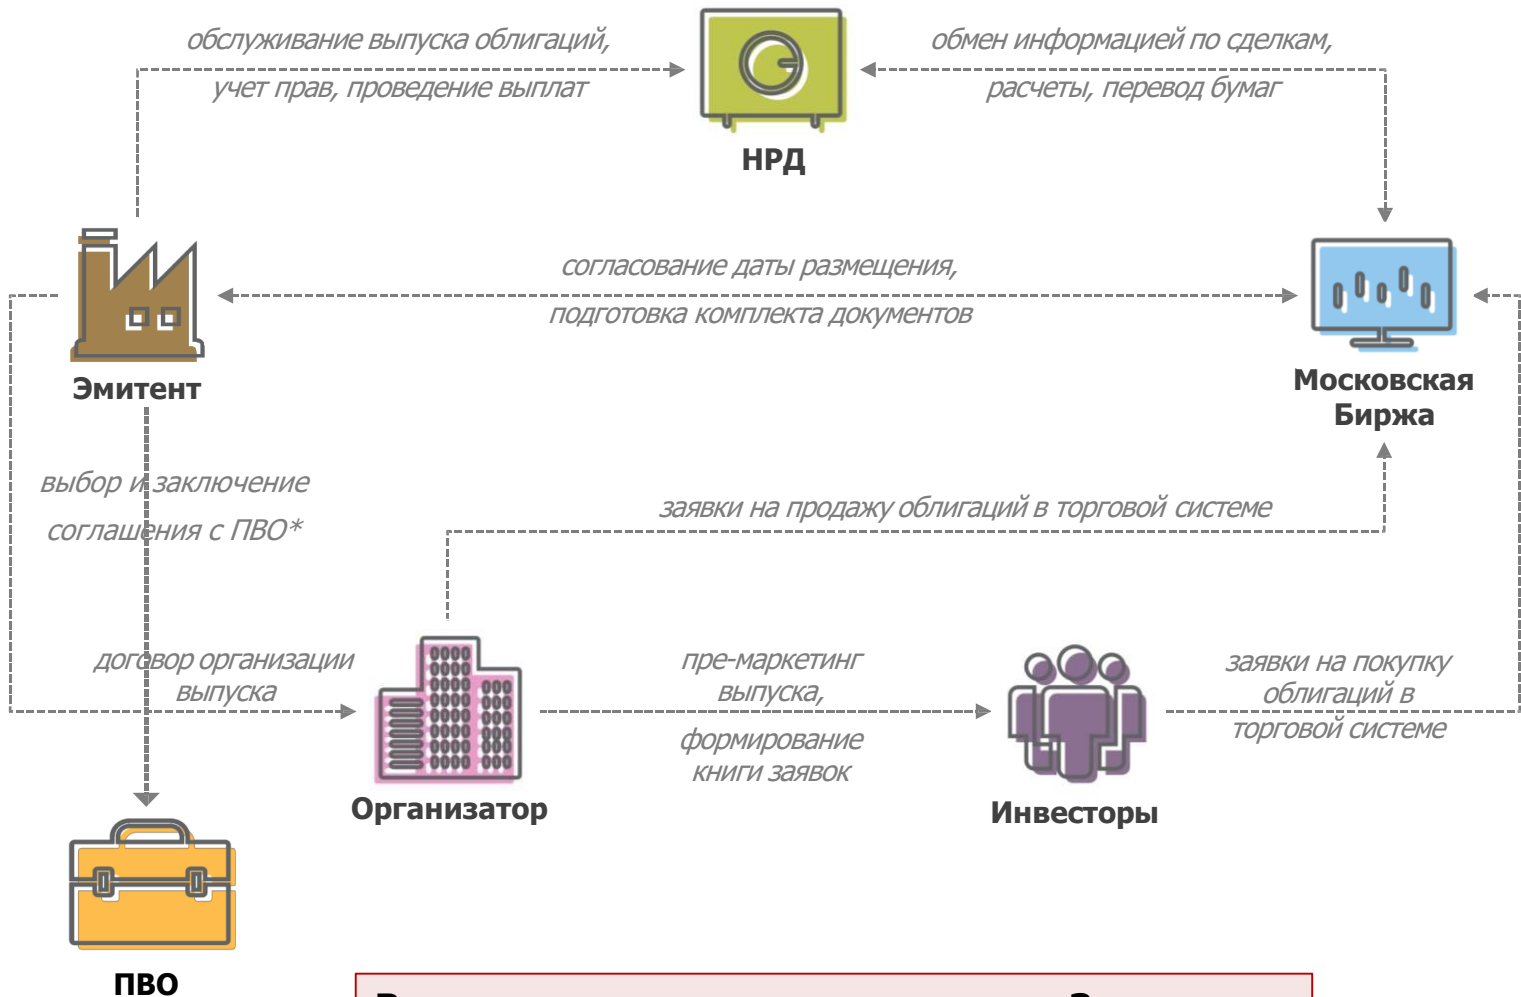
обслуживание выпуска облигаций, учет прав, проведение выплат

НРД

обмен информацией по сделкам, расчеты, перевод бумаг

согласование даты размещения, подготовка комплекта документов

Эмитент

Московская Биржа

выбор и заключение соглашения с ПВО*

заявки на продажу облигаций в торговой системе

договор организации выпуска

пре-маркетинг выпуска,

формирование книги заявок

заявки на покупку облигаций в торговой системе

Организатор

Инвесторы

ПВО

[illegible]